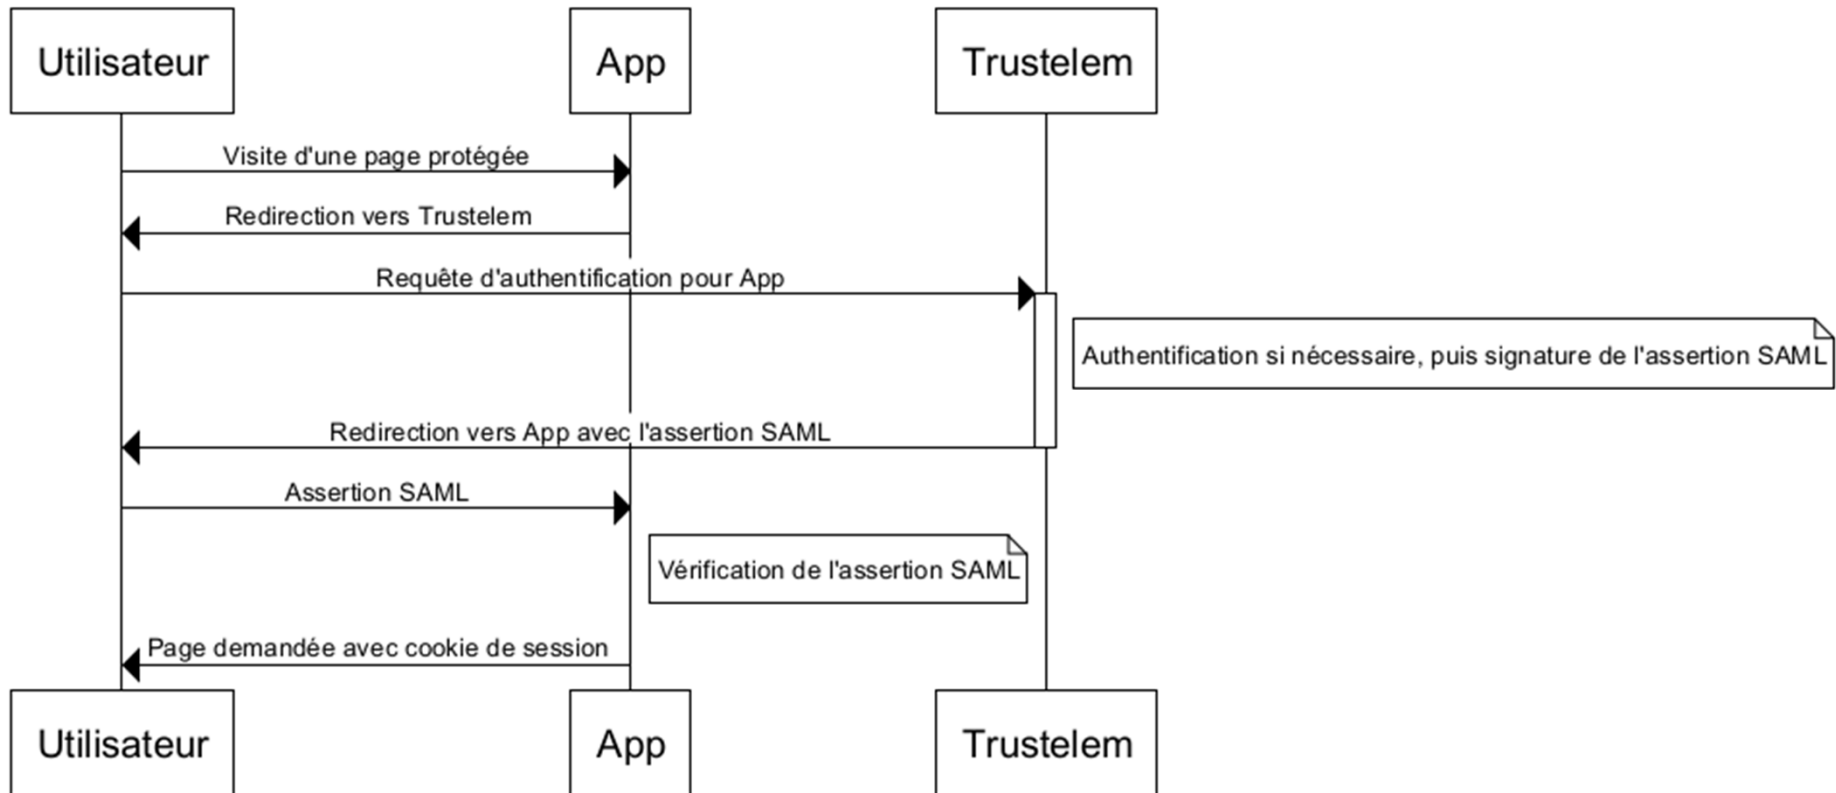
Utilisateur
App
Trustelem

Visite d'une page protégée

Redirection vers Trustelem

Requête d'authentification pour App

Authentification si nécessaire, puis signature de l'assertion SAML

Redirection vers App avec l'assertion SAML

Assertion SAML

Vérification de l'assertion SAML

Page demandée avec cookie de session

Utilisateur
App
Trustelem